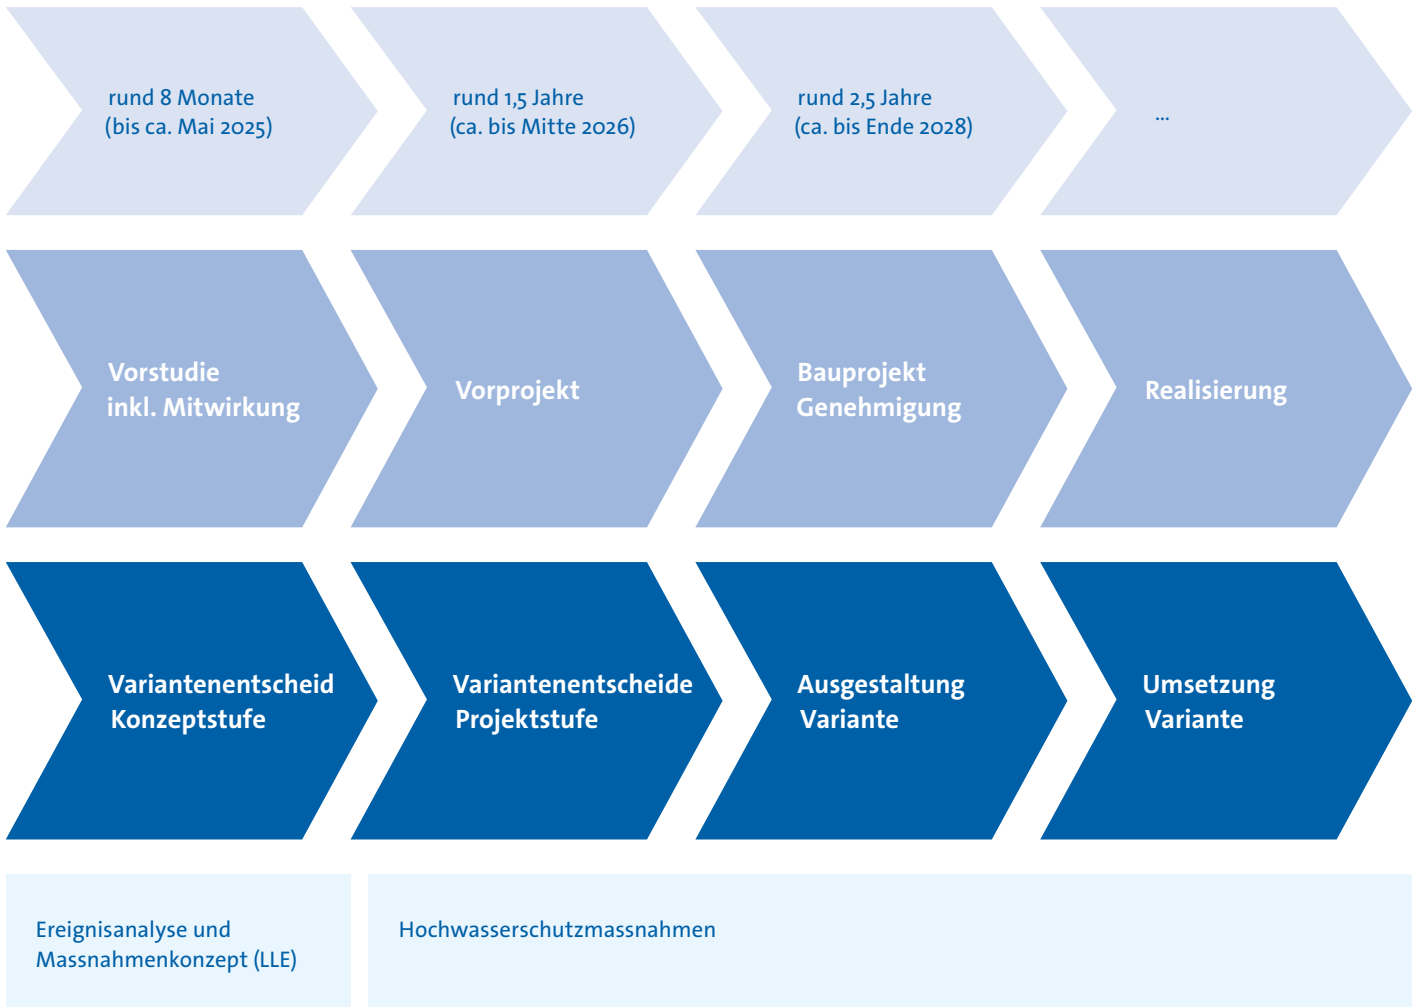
rund 8 Monate
(bis ca. Mai 2025)

rund 1,5 Jahre
(ca. bis Mitte 2026)

rund 2,5 Jahre
(ca. bis Ende 2028)

...

Vorstudie
inkl. Mitwirkung

Vorprojekt

Bauprojekt
Genehmigung

Realisierung

Variantenentscheid
Konzeptstufe

Variantenentscheide
Projektstufe

Ausgestaltung
Variante

Umsetzung
Variante

Ereignisanalyse und
Massnahmenkonzept (LLE)

Hochwasserschutzmassnahmen